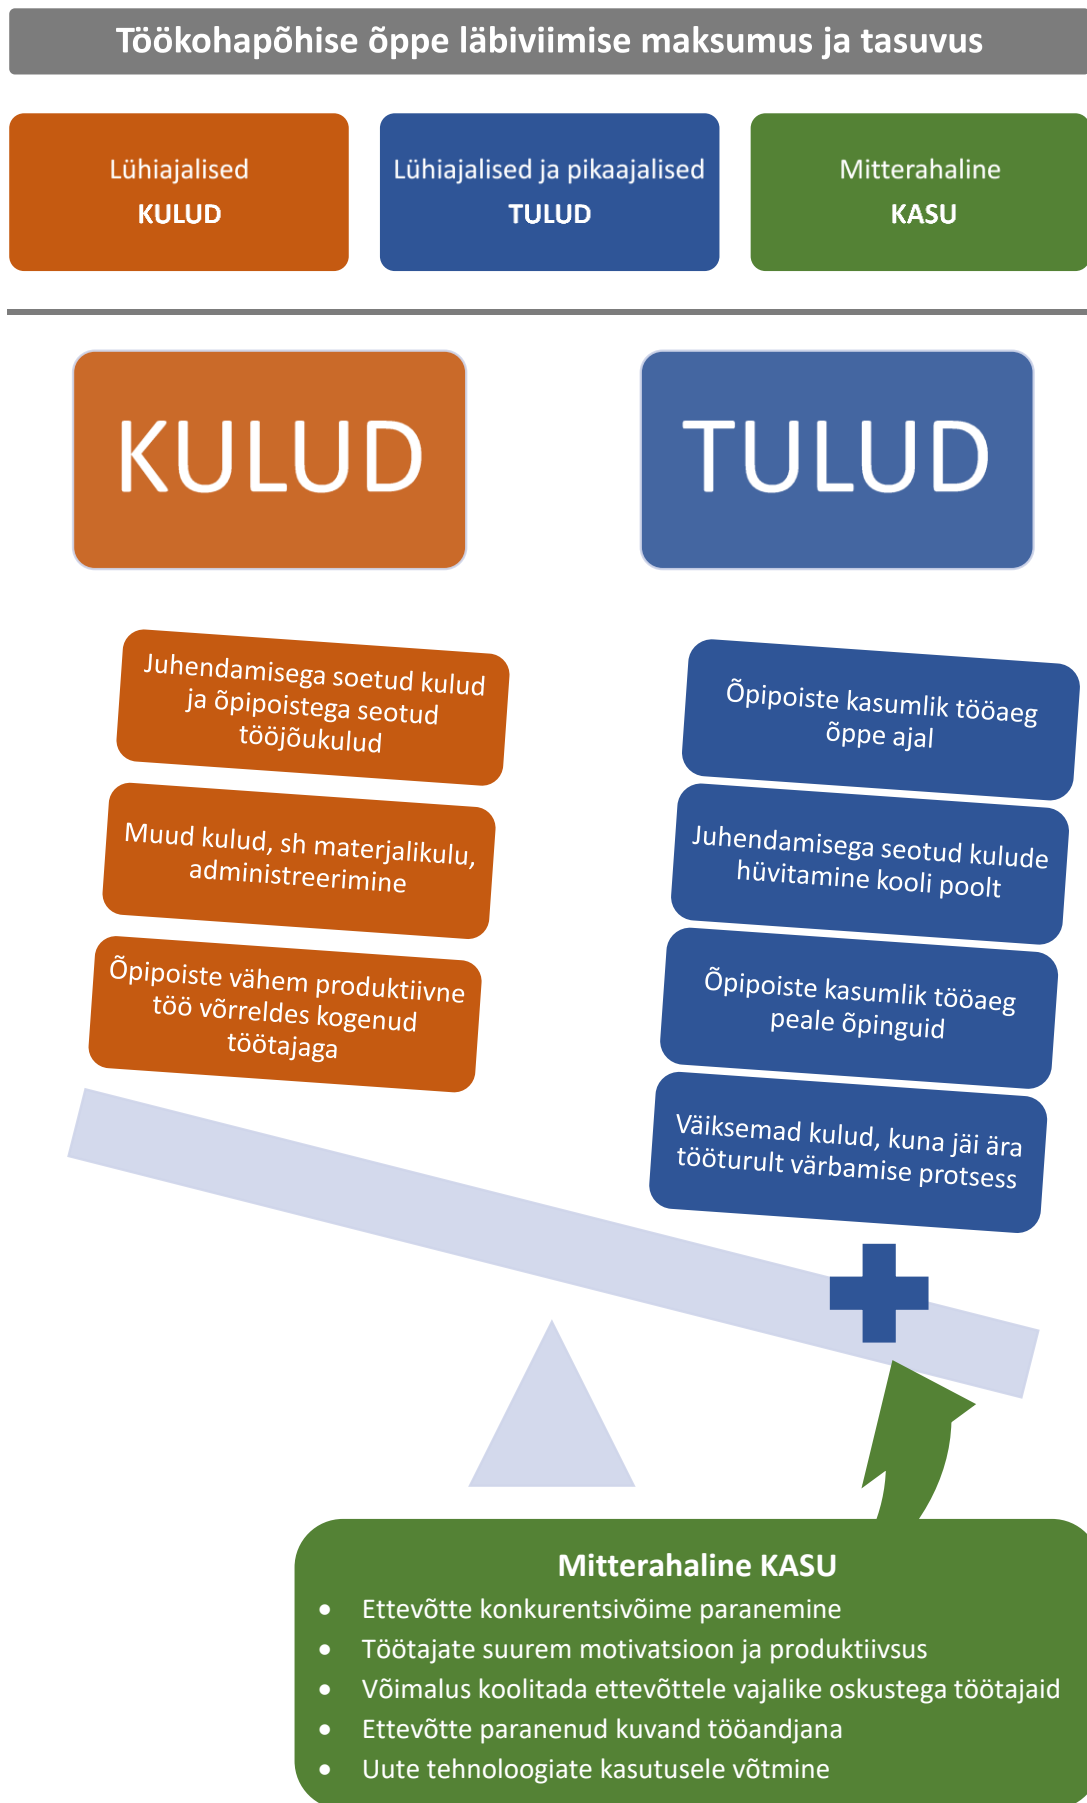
Töökohapõhise õppe läbiviimise maksumus ja tasuvus

Lühiajalised
KULUD

Lühiajalised ja pikaajalised
TULUD

Mitterahaline
KASU

KULUD

TULUD

Juhendamisega soetud kulud ja õpipoistega seotud tööjõukulud

Muud kulud, sh materjalikulu, administreerimine

Õpipoiste vähem produktiivne töö võrreldes kogenud töötajaga

Õpipoiste kasumlik tööaeg õppe ajal

Juhendamisega seotud kulude hüvitamine kooli poolt

Õpipoiste kasumlik tööaeg peale õpinguid

Väiksemad kulud, kuna jäi ära tööturult värbamise protsess

Mitterahaline KASU
- Ettevõtte konkurentsivõime paranemine
- Töötajate suurem motivatsioon ja produktiivsus
- Võimalus koolitada ettevõttele vajalike oskustega töötajaid
- Ettevõtte paranenud kuvand tööandjana
- Uute tehnoloogiate kasutusele võtmine